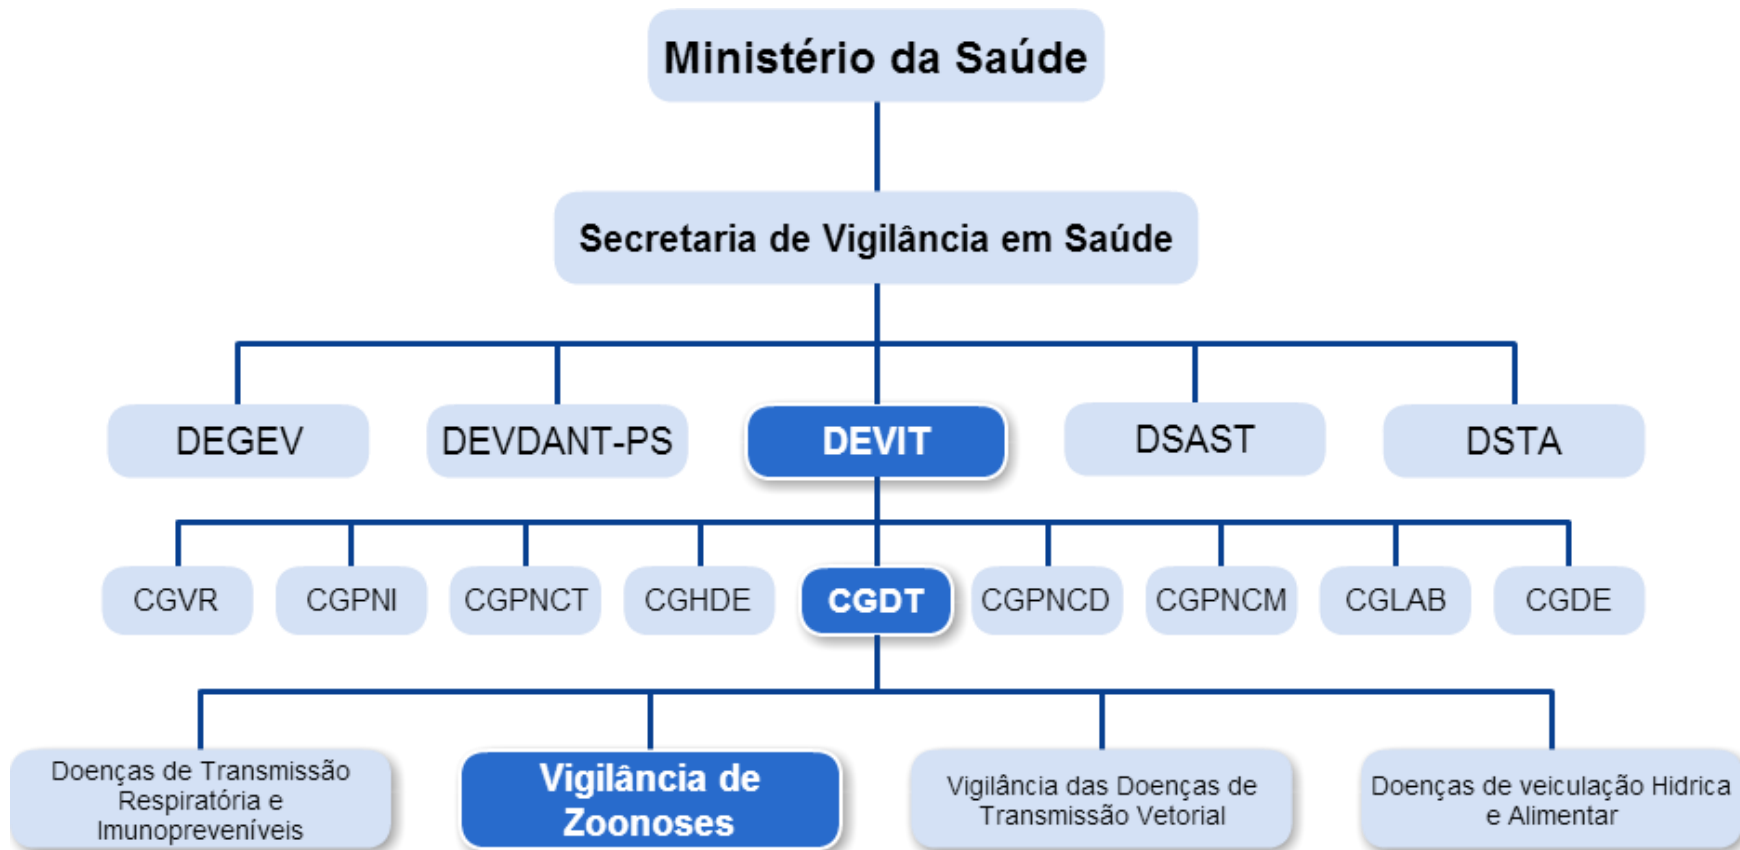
Ministério da Saúde

Secretaria de Vigilância em Saúde

DEGEV

DEVDANT-PS

DEVIT

DSAST

DSTA

CGVR

CGPNI

CGPNCT

CGHDE

CGDT

CGPNCD

CGPNCM

CGLAB

CGDE

Doenças de Transmissão Respiratória e Imunopreveníveis

Vigilância de Zoonoses

Vigilância das Doenças de Transmissão Vetorial

Doenças de veiculação Hidrica e Alimentar